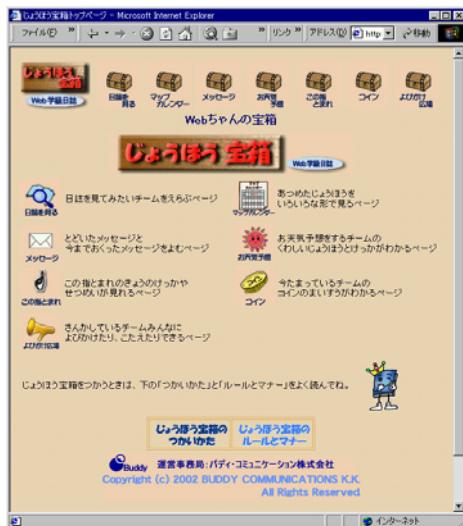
じょうほう宝箱トップページ - Microsoft Internet Explorer
ファイル(F) » ← · → · ⊗ 🗋 🏠 🔍 🗎 » リンク » アドレス(D) http ▾ 移動

じょうほう宝箱
Web学級日誌
日誌を見る
マップカレンダー
メッセージ
お天気予報
この指とまれ
コイン
よびかけ応援

Webちゃんの宝箱

じょうほう宝箱
Web学級日誌

日誌を見る
日誌を見てみたいチームをえらぶページ

マップカレンダー
あつめたじょうほうをいろいろな形で見るページ

メッセージ
とどいたメッセージと今までおくったメッセージをよむページ

お天気予報
お天気予想をするチームのくわしいじょうほうとけっかがわかるページ

この指とまれ
この指とまれのきょうのけっかやせつめいが見れるページ

コイン
今たまっているチームのコインのまいすうがわかるページ

よびかけ応援
さんかしているチームみんなによびかけたり、こたえたりできるページ

じょうほう宝箱をつかうときは、下の「つかいかた」と「ルールとマナー」をよく読んでね。

じょうほう宝箱のつかいかた
じょうほう宝箱のルールとマナー

Buddy 運営事務局：バディ・コミュニケーション株式会社
Copyright (c) 2002 BUDDY COMMUNICATIONS K.K.
All Rights Reserved.

インターネット